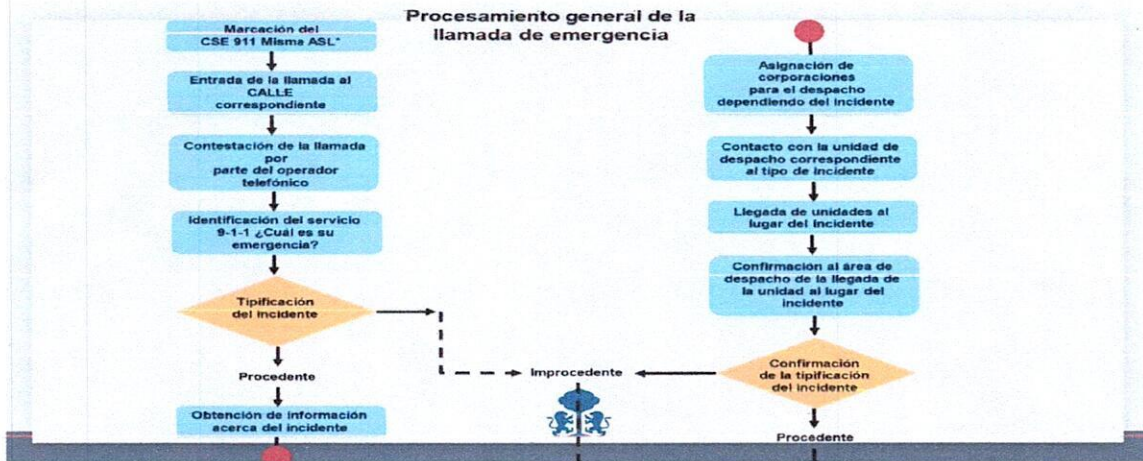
Procesamiento general de la llamada de emergencia

Marcación del CSE 911 Misma ASL*

Entrada de la llamada al CALLE correspondiente

Contestación de la llamada por parte del operador telefónico

Identificación del servicio 9-1-1 ¿Cuál es su emergencia?

Tipificación del incidente

Procedente

Obtención de información acerca del incidente

Improcedente

Asignación de corporaciones para el despacho dependiendo del incidente

Contacto con la unidad de despacho correspondiente al tipo de incidente

Llegada de unidades al lugar del incidente

Confirmación al área de despacho de la llegada de la unidad al lugar del incidente

Confirmación de la tipificación del incidente

Procedente